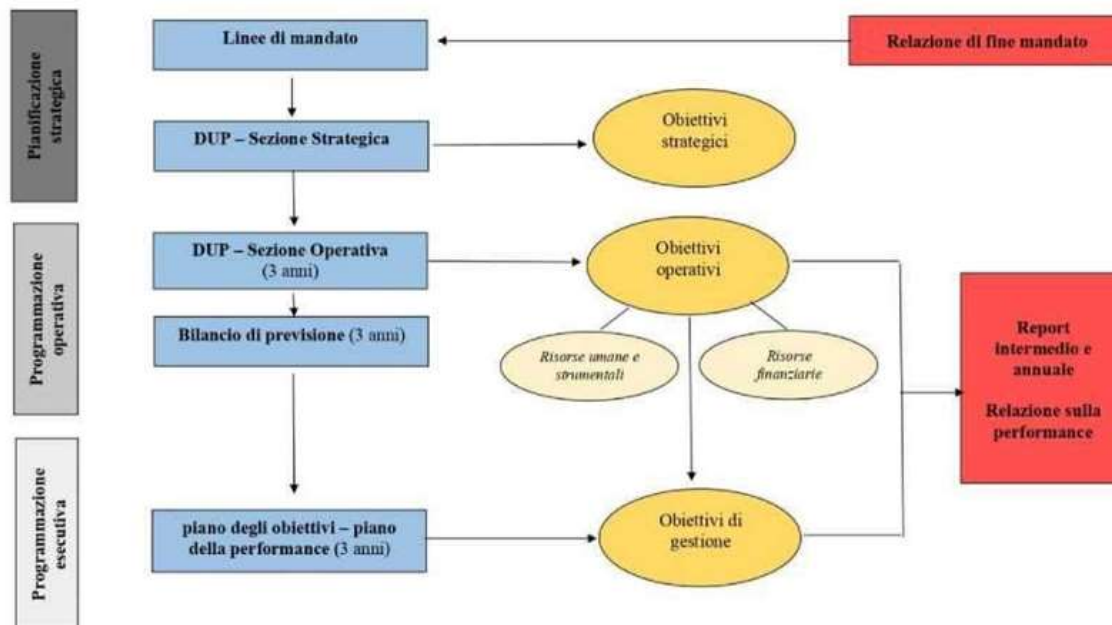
Pianificazione strategica

Linee di mandato

Relazione di fine mandato

DUP – Sezione Strategica

Obiettivi strategici

Programmazione operativa

DUP – Sezione Operativa (3 anni)

Obiettivi operativi

Bilancio di previsione (3 anni)

Risorse umane e strumentali

Risorse finanziarie

Report intermedio e annuale

Relazione sulla performance

Programmazione esecutiva

piano degli obiettivi – piano della performance (3 anni)

Obiettivi di gestione